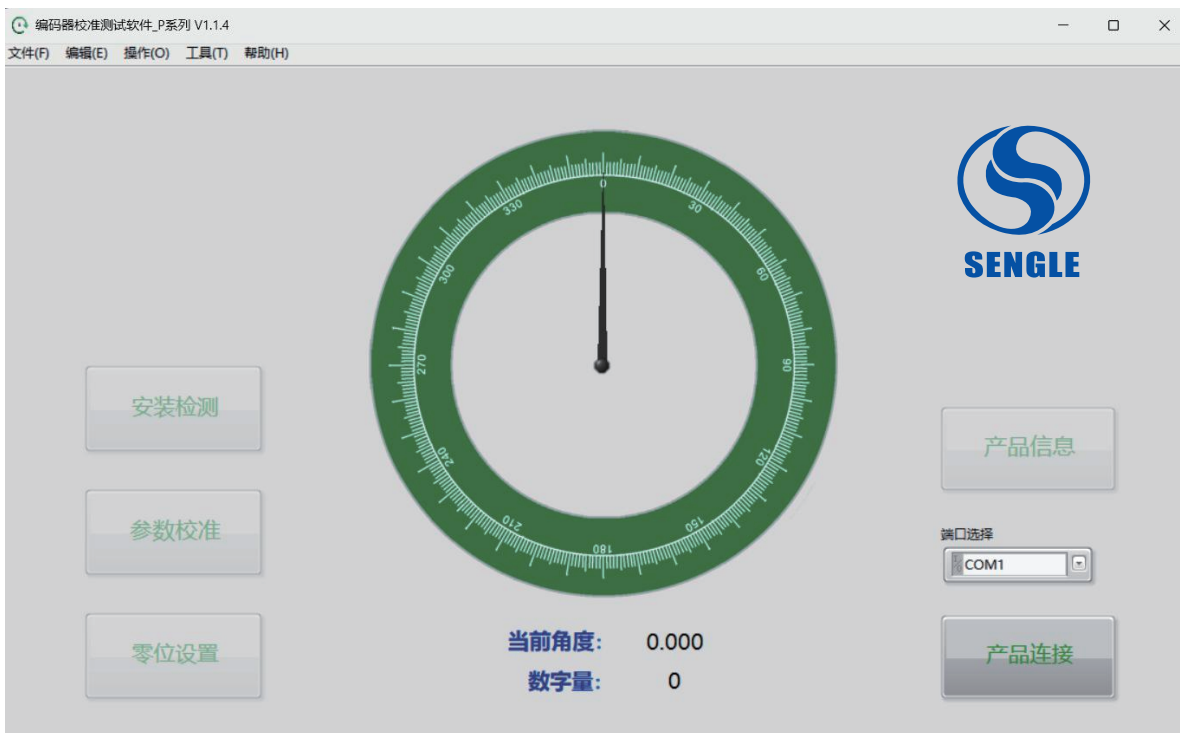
编码器校准测试软件_P系列 V1.1.4

文件(F) 编辑(E) 操作(O) 工具(T) 帮助(H)

0
30
60
90
120
150
180
210
240
270
300
330

SENGLE

安装检测

参数校准

零位设置

产品信息

端口选择
COM1

产品连接

当前角度: 0.000
数字量: 0